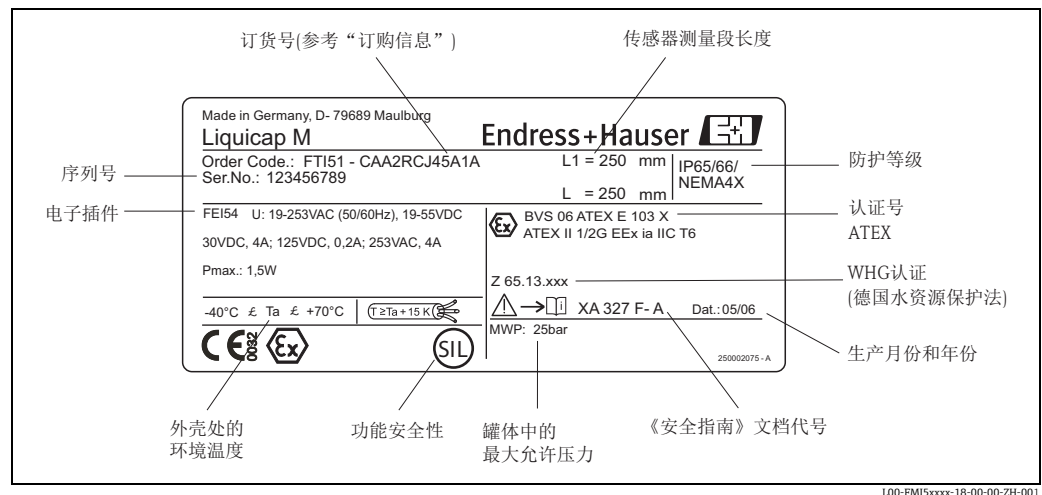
订货号(参考“订购信息”)

传感器测量段长度

Made in Germany, D- 79689 Maulburg
Liquicap M
Order Code.: FTI51 - CAA2RCJ45A1A
Ser.No.: 123456789

Endress+Hauser

L1 = 250 mm
L = 250 mm

IP65/66/
NEMA4X

序列号

防护等级

电子插件

FEI54 U: 19-253VAC (50/60Hz), 19-55VDC
30VDC, 4A; 125VDC, 0,2A; 253VAC, 4A
Pmax.: 1,5W

BVS 06 ATEX E 103 X
ATEX II 1/2G EEx ia IIC T6

认证号
ATEX

Z 65.13.xxx

WHG认证
(德国水资源保护法)

-40°C £ Ta £ +70°C

T ≥ Ta + 15 K

XA 327 F- A

Dat.: 05/06

MWP: 25bar

0032

SIL

250002075 - A

生产月份和年份

外壳处的
环境温度

功能安全性

罐体中的
最大允许压力

《安全指南》文档代号

L00-FMI5xxxx-18-00-00-ZH-001